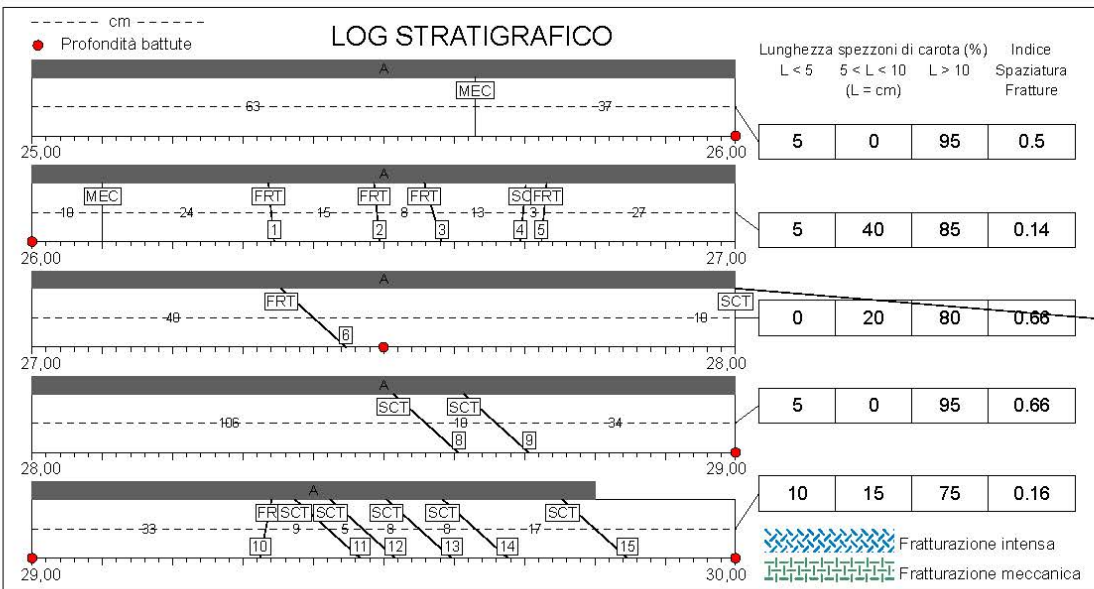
------ cm ------
Profondità battute

LOG STRATIGRAFICO

Lunghezza spezzoni di carota (%) Indice
L < 5 5 < L < 10 (L = cm) L > 10 Spaziatura Fratture

A
MEC
63 37
25,00 26,00

| 5 | 0 | 95 | 0.5 |
|---|---|---|---|

A
MEC FRT FRT FRT SC FRT
18 24 15 8 13 3 27
1 2 3 4 5
26,00 27,00

| 5 | 40 | 85 | 0.14 |
|---|---|---|---|

A
FRT SCT
48 18
6
27,00 28,00

| 0 | 20 | 80 | 0.66 |
|---|---|---|---|

A
SCT SCT
106 18 34
8 9
28,00 29,00

| 5 | 0 | 95 | 0.66 |
|---|---|---|---|

A
FR SCT SCT SCT SCT SCT
33 9 5 8 8 17
10 11 12 13 14 15
29,00 30,00

| 10 | 15 | 75 | 0.16 |
|---|---|---|---|

Fratturazione intensa
Fratturazione meccanica